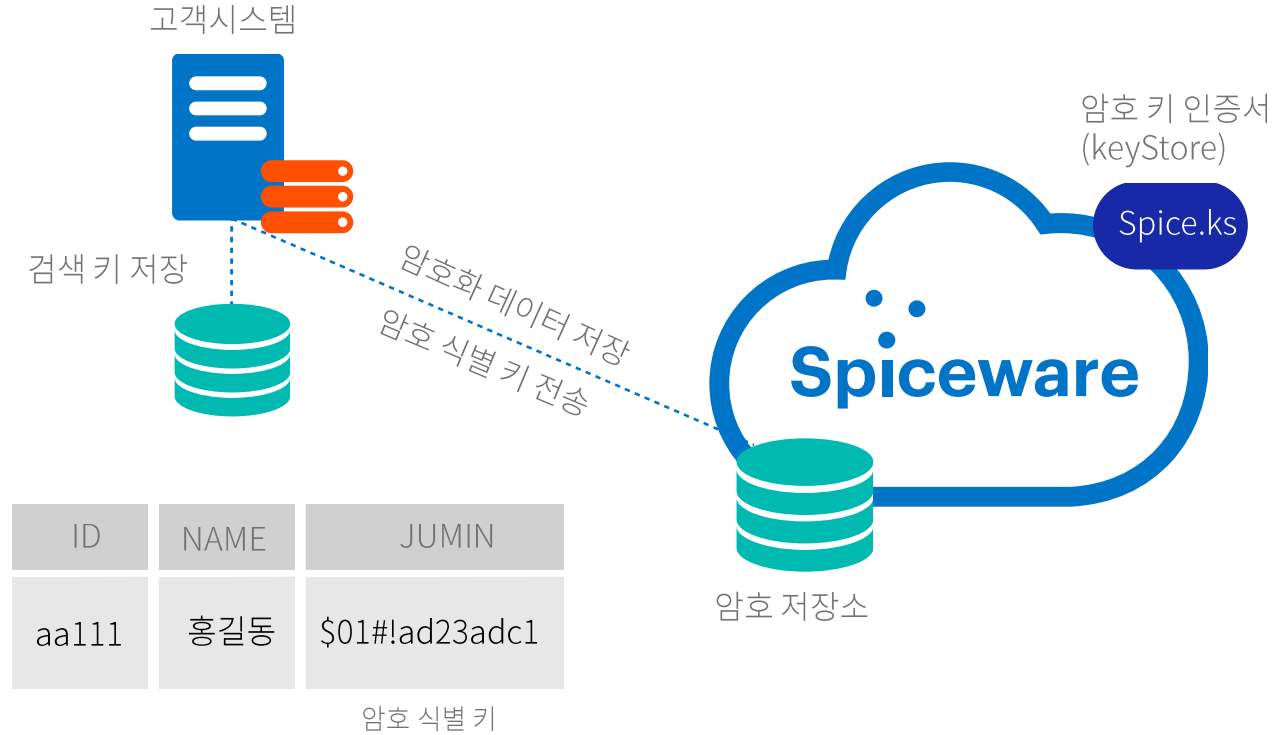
고객시스템

암호 키 인증서 (keyStore)

Spice.ks

검색 키 저장

암호화 데이터 저장
암호 식별 키 전송

Spiceware

암호 저장소

| ID | NAME | JUMIN |
|---|---|---|
| aa111 | 홍길동 | $01#!ad23adc1 |

암호 식별 키